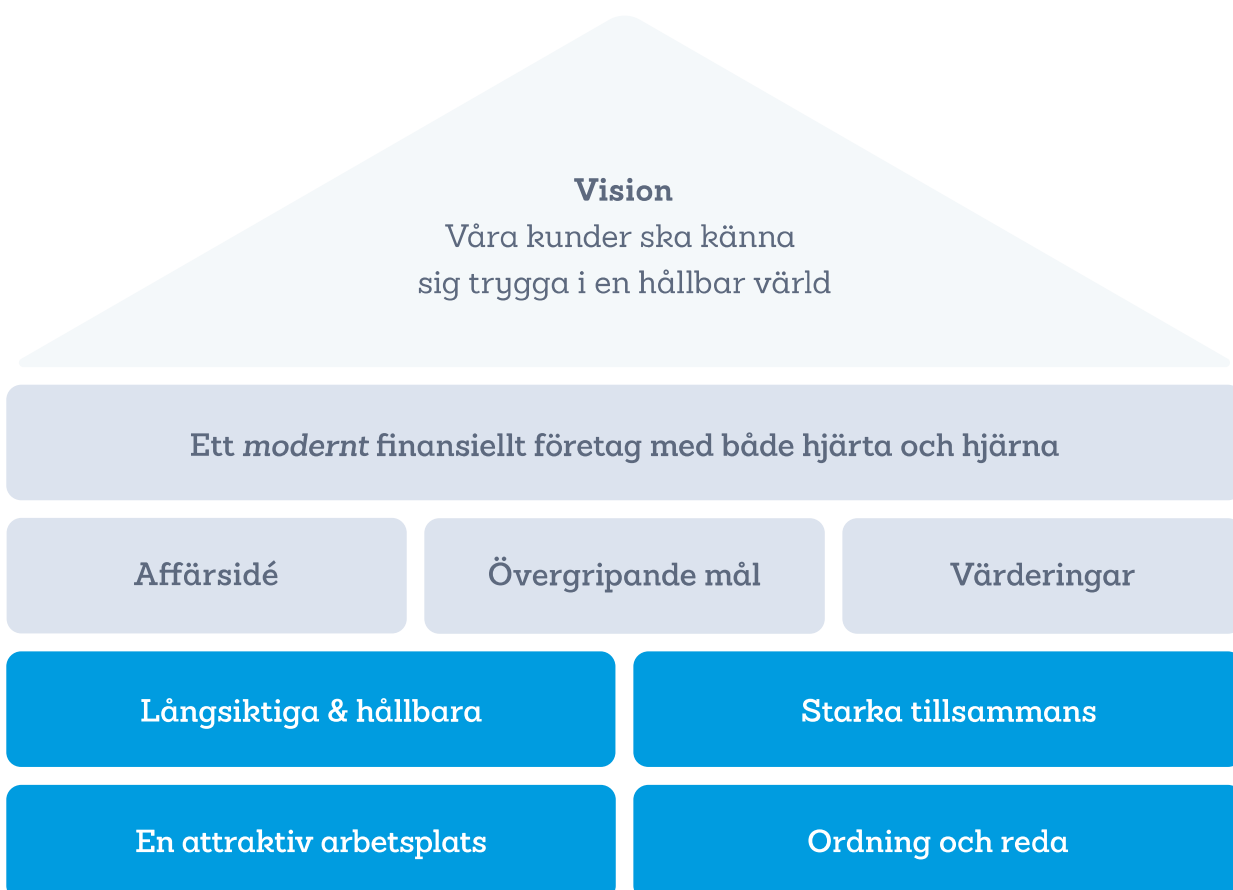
Vision
Våra kunder ska känna sig trygga i en hållbar värld

Ett *modernt* finansiellt företag med både hjärta och hjärna

Affärsidé

Övergripande mål

Värderingar

Långsiktiga & hållbara

Starka tillsammans

En attraktiv arbetsplats

Ordning och reda